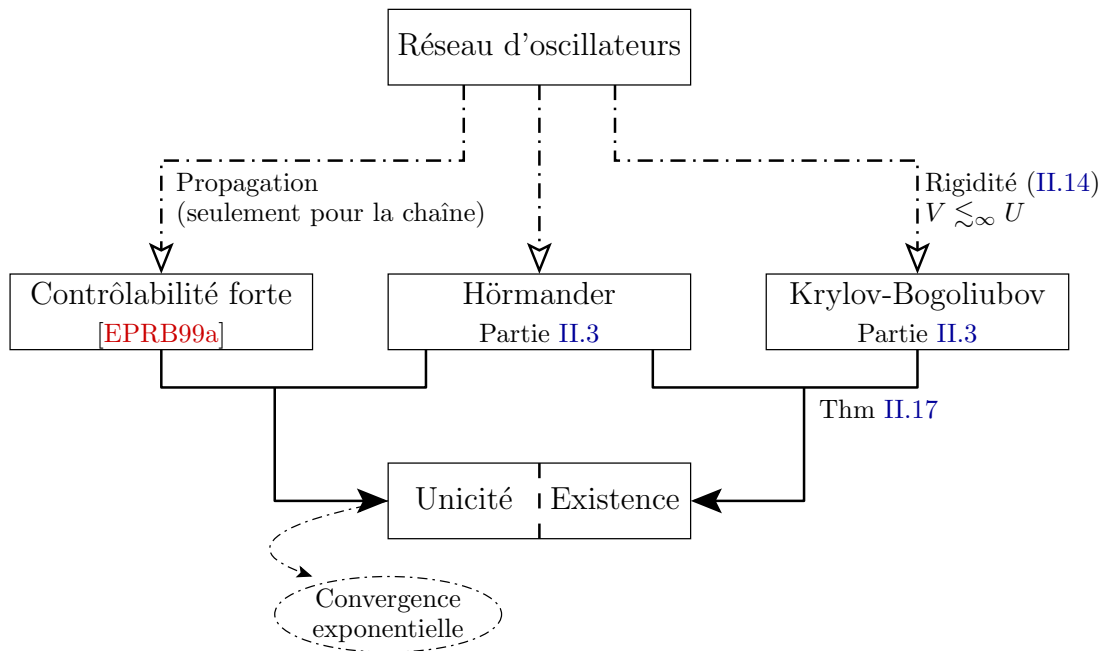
Réseau d'oscillateurs

Propagation
(seulement pour la chaîne)

Rigidité (II.14)
$V \lesssim_\infty U$

Contrôlabilité forte
[EPRB99a]

Hörmander
Partie II.3

Krylov-Bogoliubov
Partie II.3

Thm II.17

Unicité

Existence

Convergence
exponentielle